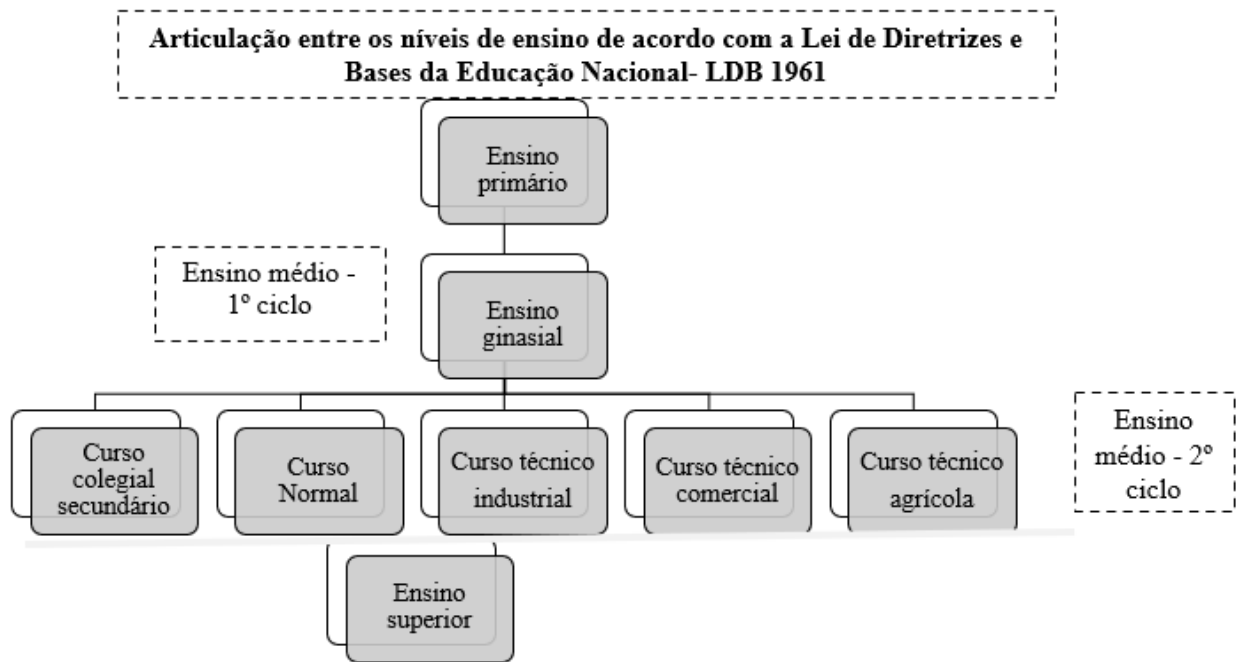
Articulação entre os níveis de ensino de acordo com a Lei de Diretrizes e Bases da Educação Nacional- LDB 1961

Ensino primário

Ensino médio - 1º ciclo

Ensino ginasial

Curso colegial secundário

Curso Normal

Curso técnico industrial

Curso técnico comercial

Curso técnico agrícola

Ensino médio - 2º ciclo

Ensino superior